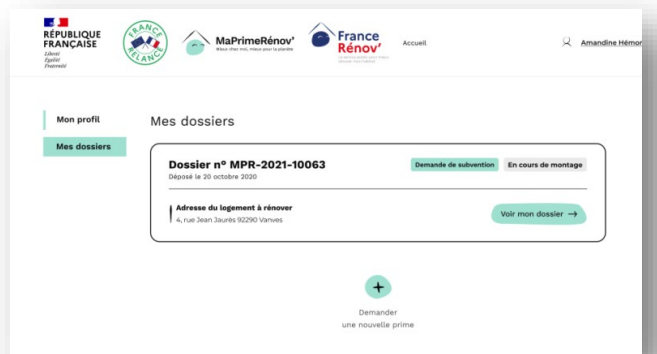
RÉPUBLIQUE FRANÇAISE
Liberté
Égalité
Fraternité

FRANCE RELANCE

MaPrimeRénov'
Mieux chez moi, mieux pour la planète

France Rénov'

Accueil

Amandine Hémon

Mon profil

Mes dossiers

Mes dossiers

Dossier n° MPR-2021-10063
Déposé le 20 octobre 2020

Demande de subvention

En cours de montage

Adresse du logement à rénover
4, rue Jean Jaurès 92290 Vanves

Voir mon dossier →

+

Demander
une nouvelle prime